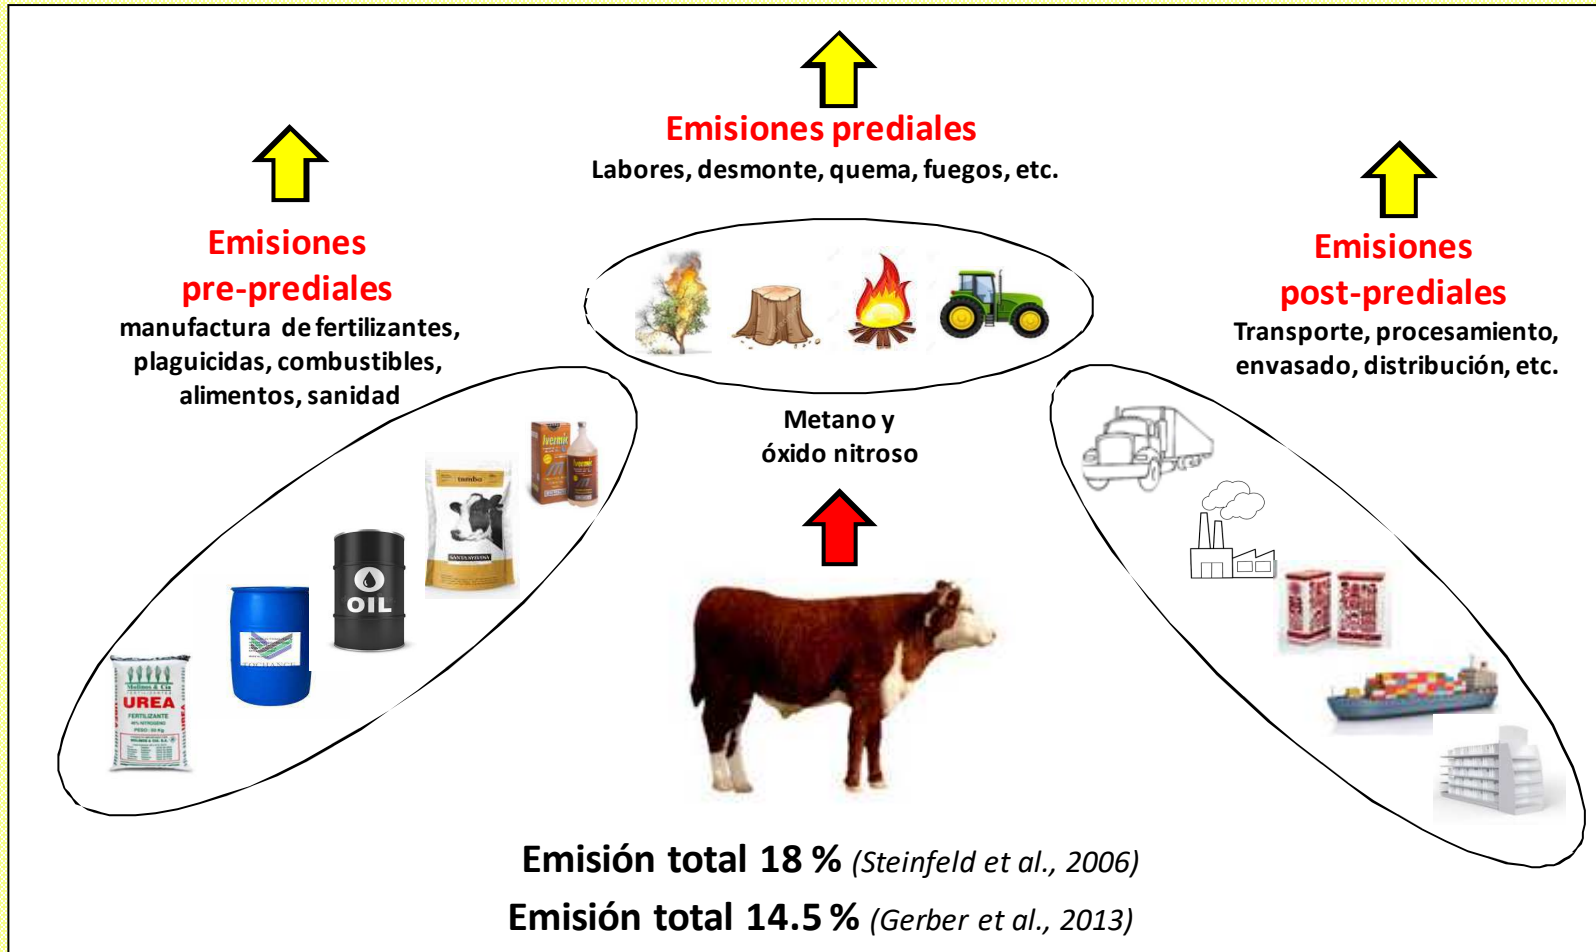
Emisiones prediales
Labores, desmonte, quema, fuegos, etc.

Emisiones pre-prediales
manufactura de fertilizantes, plaguicidas, combustibles, alimentos, sanidad

Emisiones post-prediales
Transporte, procesamiento, envasado, distribución, etc.

Metano y óxido nitroso

Ivermic

OIL

UREA

Emisión total 18 % (Steinfeld et al., 2006)
Emisión total 14.5 % (Gerber et al., 2013)